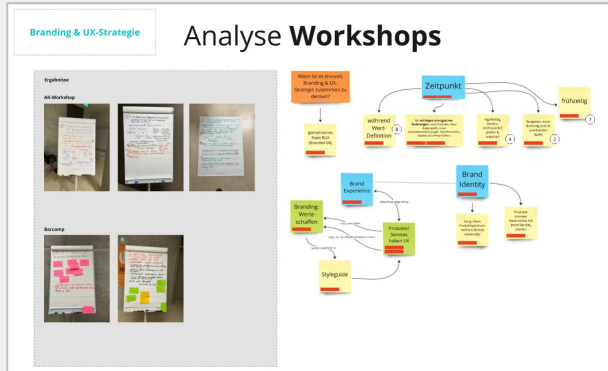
Branding & UX-Strategie

Analyse **Workshops**

Ergebnisse

AK-Workshop

Barcamp

Wann ist es sinnvoll, Branding & UX-Strategie zusammen zu denken?

gemeinsames Team BUX (Branded UX)

Zeitpunkt

während Wert-Definition

3

frühzeitig

1

2

4

Brand Experience

Brand Identity

Branding: Werte schaffen

Produkte/ Services halten/ UX

Styleguide